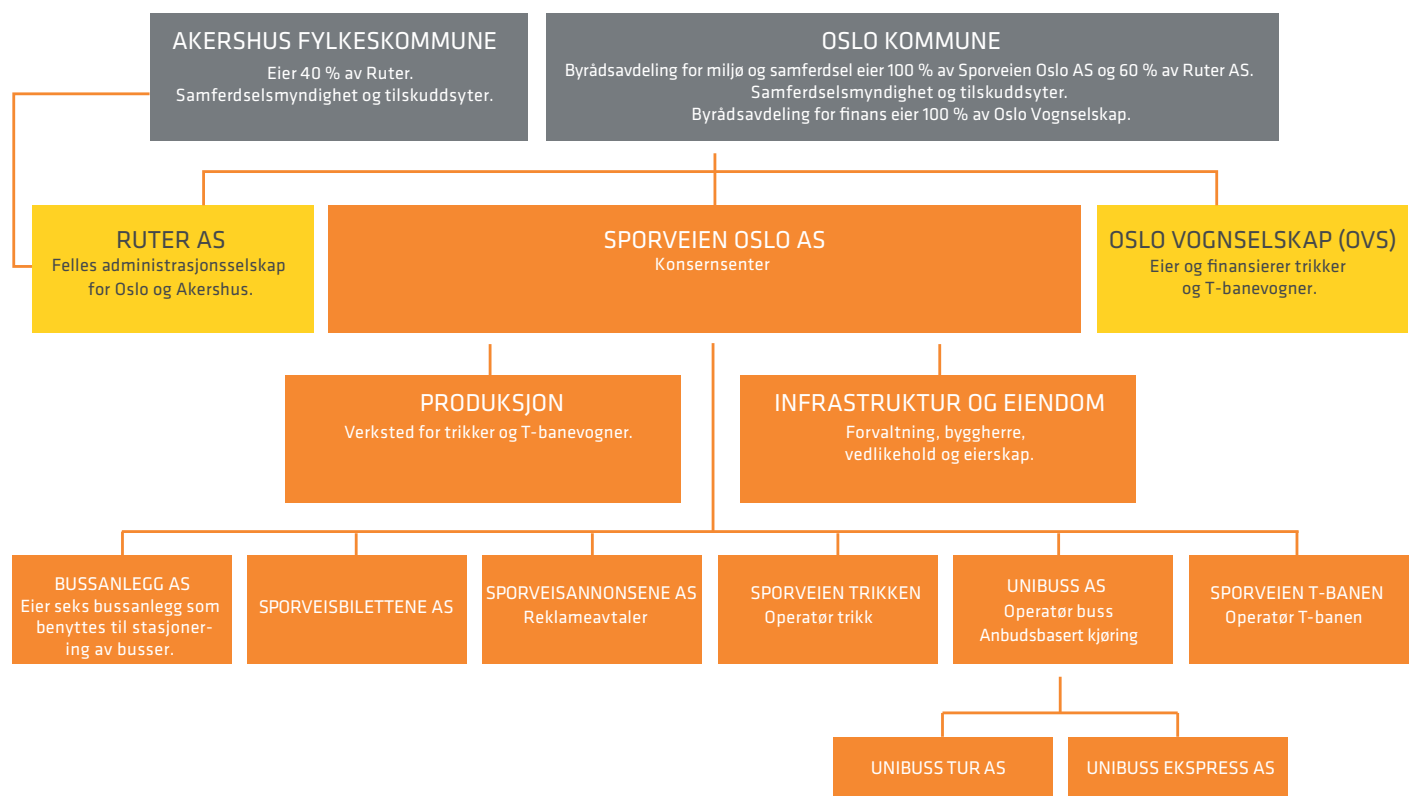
AKERSHUS FYLKESKOMMUNE
Eier 40 % av Ruter.
Samferdselsmyndighet og tilskuddsyter.

OSLO KOMMUNE
Byrådsavdeling for miljø og samferdsel eier 100 % av Sporveien Oslo AS og 60 % av Ruter AS.
Samferdselsmyndighet og tilskuddsyter.
Byrådsavdeling for finans eier 100 % av Oslo Vognselskap.

RUTER AS
Felles administrasjonsselskap for Oslo og Akershus.

SPORVEIEN OSLO AS
Konsernsenter

OSLO VOGNSELSKAP (OVS)
Eier og finansierer trikker og T-banevogner.

PRODUKSJON
Verksted for trikker og T-banevogner.

INFRASTRUKTUR OG EIENDOM
Forvaltning, byggherre, vedlikehold og eierskap.

BUSSANLEGG AS
Eier seks bussanlegg som benyttes til stasjonering av busser.

SPORVEISBILETTENE AS

SPORVEISANNONSENE AS
Reklameavtaler

SPORVEIEN TRIKKEN
Operatør trikk

UNIBUSS AS
Operatør buss
Anbudsbasert kjøring

SPORVEIEN T-BANEN
Operatør T-banen

UNIBUSS TUR AS

UNIBUSS EKSPRESS AS